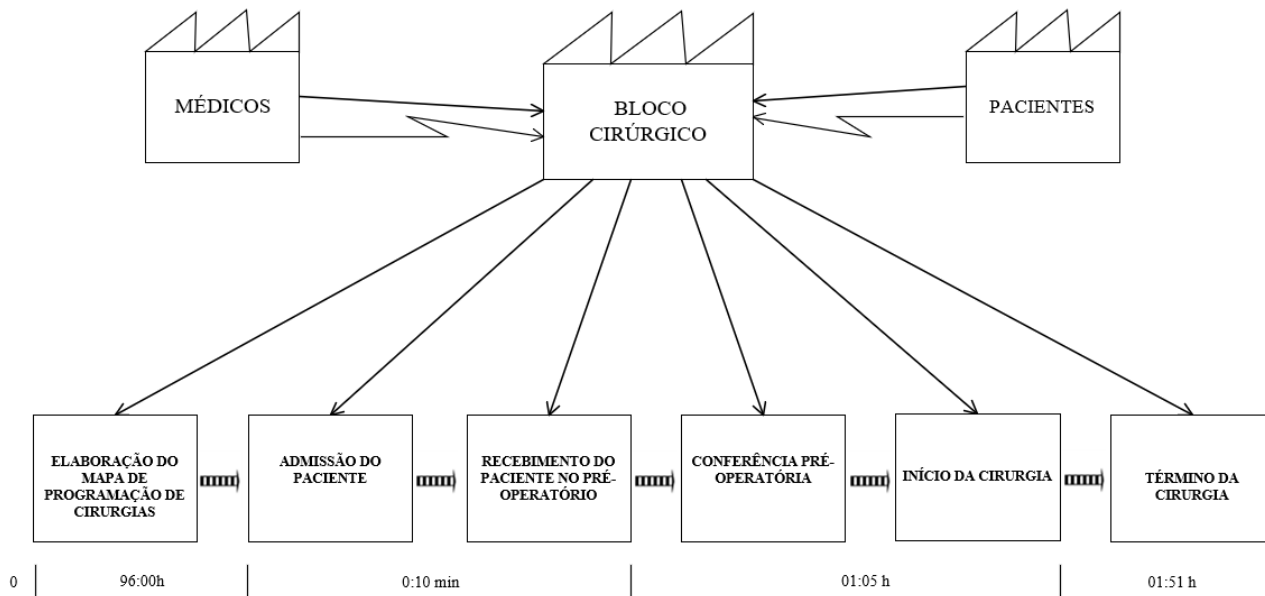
MÉDICOS

BLOCO CIRÚRGICO

PACIENTES

ELABORAÇÃO DO MAPA DE PROGRAMAÇÃO DE CIRURGIAS

ADMISSÃO DO PACIENTE

RECEBIMENTO DO PACIENTE NO PRÉ-OPERATÓRIO

CONFERÊNCIA PRÉ-OPERATÓRIA

INÍCIO DA CIRURGIA

TÉRMINO DA CIRURGIA

0

96:00h

0:10 min

01:05 h

01:51 h